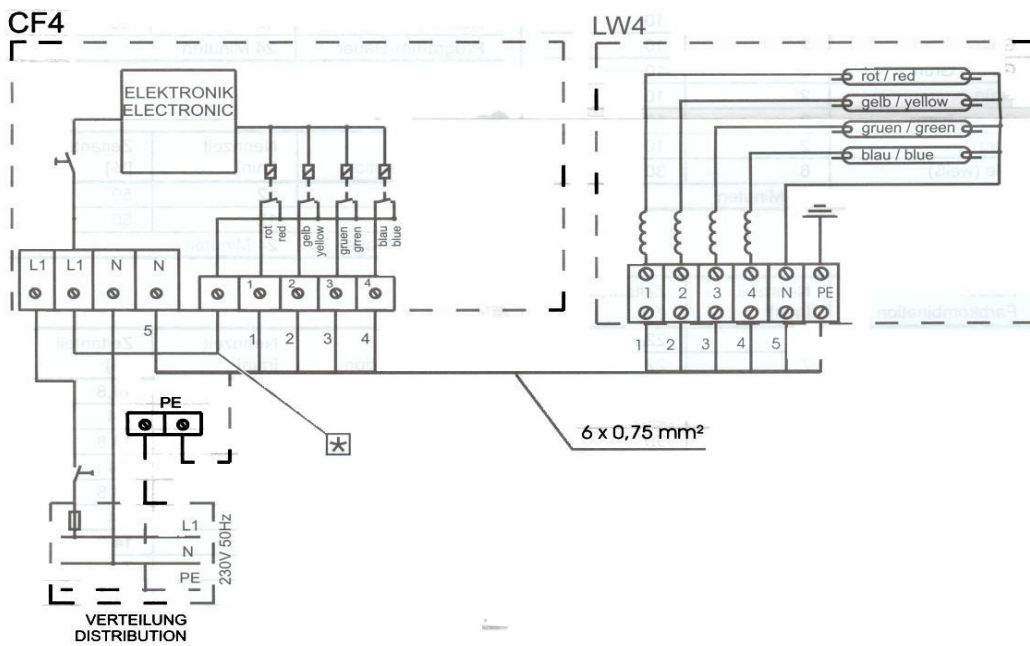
CF4

ELEKTRONIK
ELECTRONIC

rot
red
gelb
yellow
gruen
grren
blau
blue

L1 L1 N N

1 2 3 4

5

1 2 3 4

PE

[*]

L1
N
PE
230V 50Hz

VERTEILUNG
DISTRIBUTION

LW4

rot / red
gelb / yellow
gruen / green
blau / blue

1 2 3 4 N PE

1 2 3 4 5

6 x 0,75 mm²